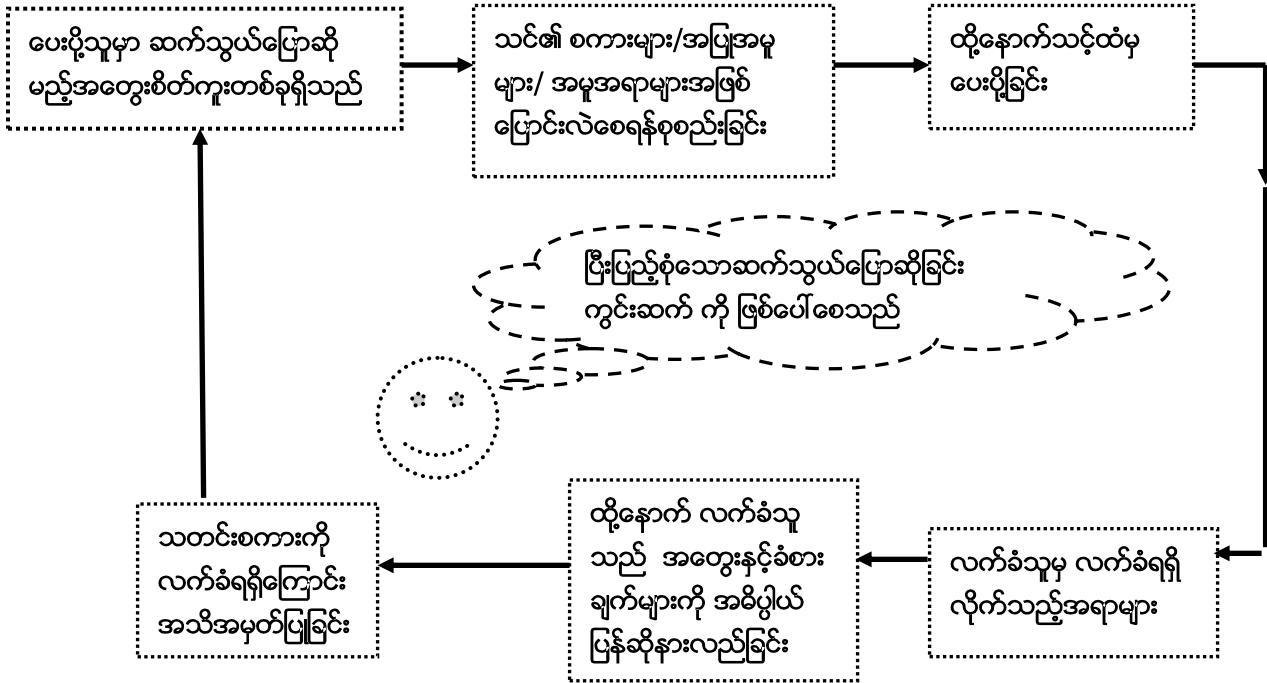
ပေးပို့သူမှာ ဆက်သွယ်ပြောဆိုမည့်အတွေးစိတ်ကူးတစ်ခုရှိသည်

သင်၏ စကားများ/အပြုအမူများ/ အမူအရာများအဖြစ်ပြောင်းလဲစေရန်စုစည်းခြင်း

ထို့နောက်သင့်ထံမှ ပေးပို့ခြင်း

ပြီးပြည့်စုံသောဆက်သွယ်ပြောဆိုခြင်း ကွင်းဆက် ကို ဖြစ်ပေါ်စေသည်

သတင်းစကားကို လက်ခံရရှိကြောင်း အသိအမှတ်ပြုခြင်း

ထို့နောက် လက်ခံသူသည် အတွေးနှင့်ခံစားချက်များကို အဓိပ္ပါယ်ပြန်ဆိုနားလည်ခြင်း

လက်ခံသူမှ လက်ခံရရှိလိုက်သည့်အရာများ